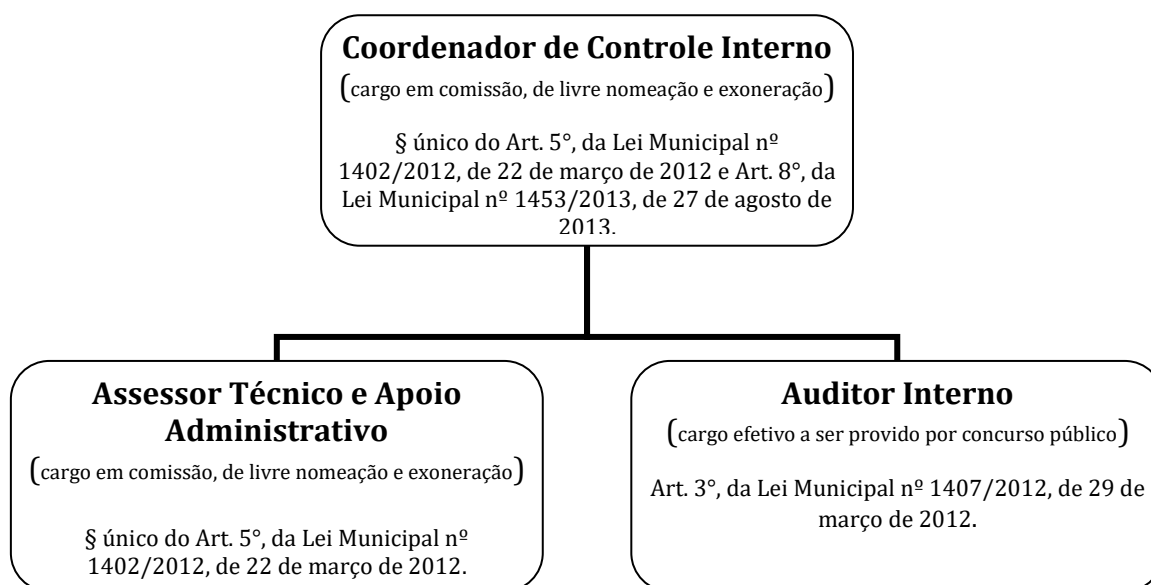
**Coordenador de Controle Interno**
(cargo em comissão, de livre nomeação e exoneração)

§ único do Art. 5°, da Lei Municipal nº 1402/2012, de 22 de março de 2012 e Art. 8°, da Lei Municipal nº 1453/2013, de 27 de agosto de 2013.

**Assessor Técnico e Apoio Administrativo**
(cargo em comissão, de livre nomeação e exoneração)

§ único do Art. 5°, da Lei Municipal nº 1402/2012, de 22 de março de 2012.

**Auditor Interno**
(cargo efetivo a ser provido por concurso público)

Art. 3°, da Lei Municipal nº 1407/2012, de 29 de março de 2012.